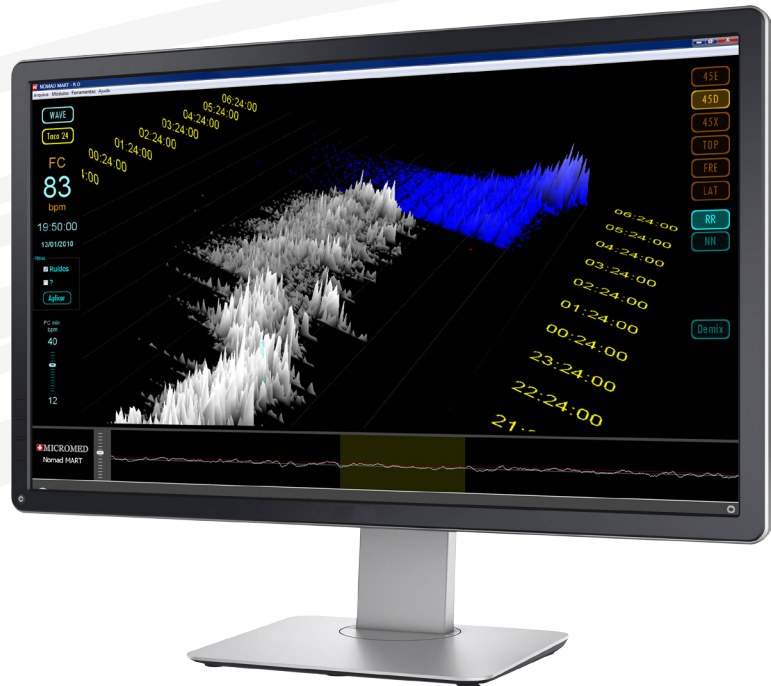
NOMAD MART - R.O
Arquivo Módulos Ferramentas Ajuda

WAVE
Taco 24
FC
83
bpm
19:50:00
13/01/2010
Filtros
Ruídos
?
Aplicar
FC min
bpm
40
12

06:24:00
05:24:00
04:24:00
03:24:00
02:24:00
01:24:00
00:24:00
:00

45E
45D
45X
TOP
FRE
LAT
RR
NN
Demix

06:24:00
05:24:00
04:24:00
03:24:00
02:24:00
01:24:00
00:24:00
23:24:00
22:24:00
21:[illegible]

MICROMED
Nomad MART